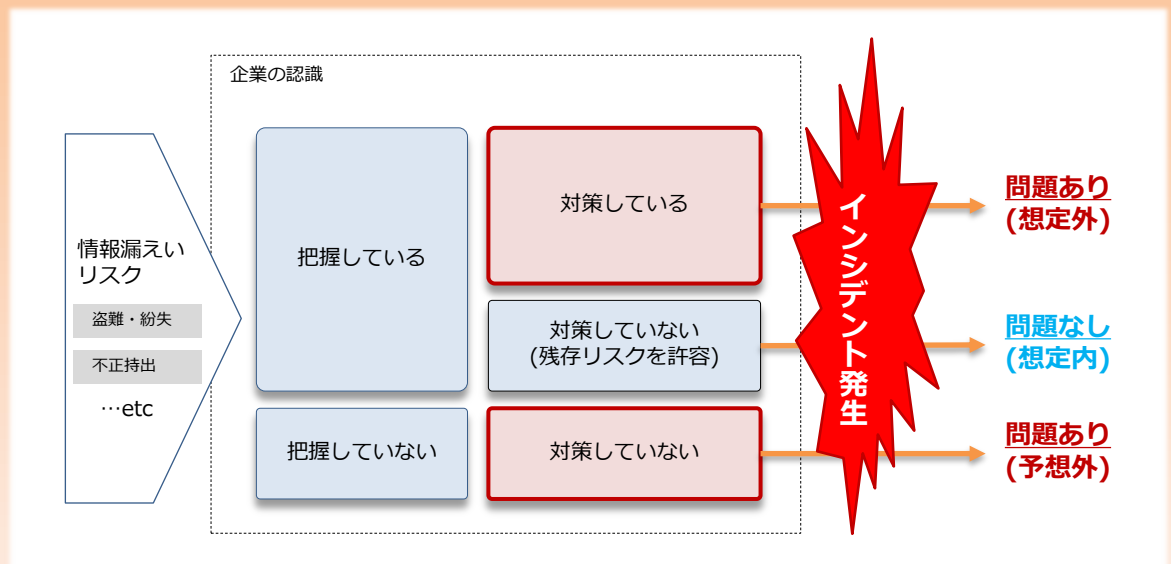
情報漏えいリスク

盗難・紛失

不正持出

…etc

企業の認識

把握している

対策している

対策していない
(残存リスクを許容)

把握していない

対策していない

インシデント発生

問題あり
(想定外)

問題なし
(想定内)

問題あり
(予想外)